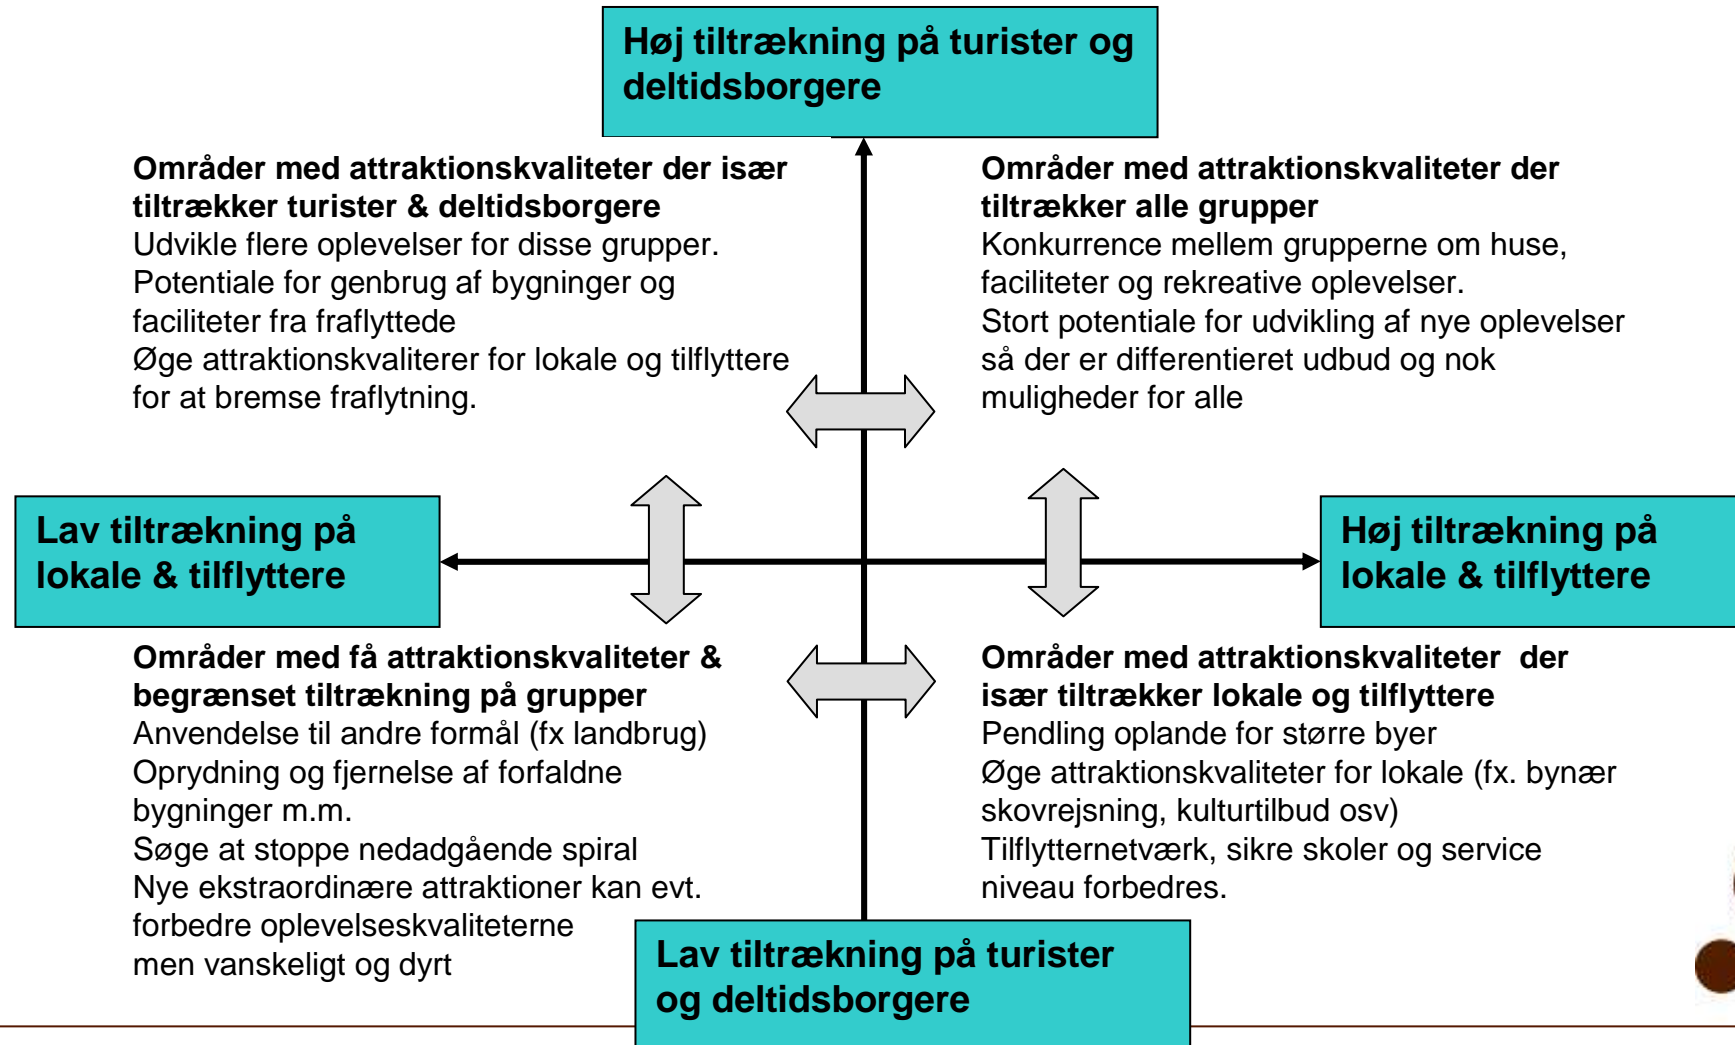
Høj tiltrækning på turister og deltidsborgere

Områder med attraktionskvaliteter der især tiltrækker turister & deltidsborgere
Udvikle flere oplevelser for disse grupper.
Potentiale for genbrug af bygninger og faciliteter fra fraflyttede
Øge attraktionskvaliterer for lokale og tilflyttere for at bremse fraflytning.

Områder med attraktionskvaliteter der tiltrækker alle grupper
Konkurrence mellem grupperne om huse, faciliteter og rekreative oplevelser.
Stort potentiale for udvikling af nye oplevelser så der er differentieret udbud og nok muligheder for alle

Lav tiltrækning på lokale & tilflyttere

Høj tiltrækning på lokale & tilflyttere

Områder med få attraktionskvaliteter & begrænset tiltrækning på grupper
Anvendelse til andre formål (fx landbrug)
Oprydning og fjernelse af forfaldne bygninger m.m.
Søge at stoppe nedadgående spiral
Nye ekstraordinære attraktioner kan evt. forbedre oplevelseskvaliteterne men vanskeligt og dyrt

Områder med attraktionskvaliteter der især tiltrækker lokale og tilflyttere
Pendling oplande for større byer
Øge attraktionskvaliteter for lokale (fx. bynær skovrejsning, kulturtilbud osv)
Tilflytternetværk, sikre skoler og service niveau forbedres.

Lav tiltrækning på turister og deltidsborgere